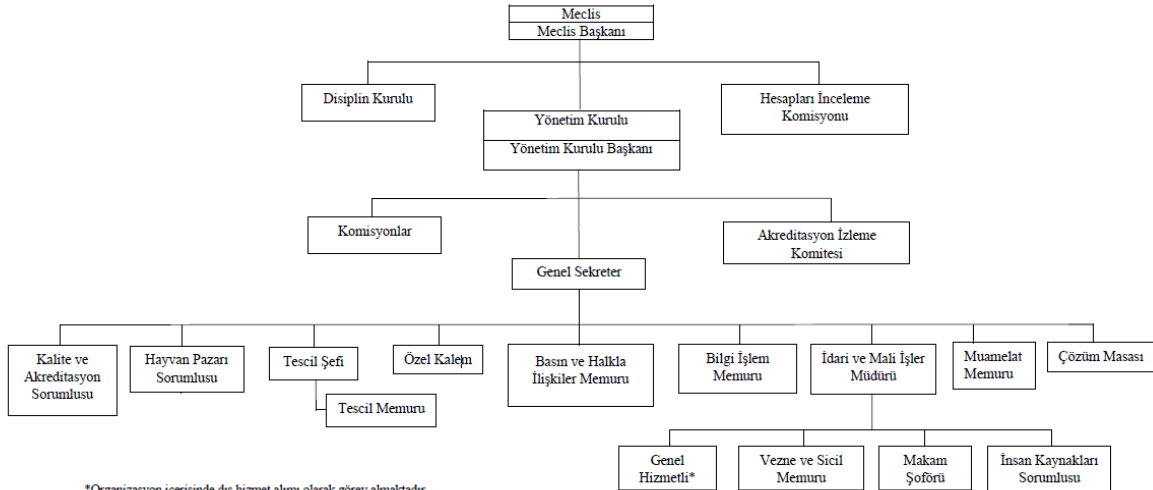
Meclis
Meclis Başkanı

Disiplin Kurulu

Hesapları İnceleme Komisyonu

Yönetim Kurulu
Yönetim Kurulu Başkanı

Komisyonlar

Akreditasyon İzleme Komitesi

Genel Sekreter

Kalite ve Akreditasyon Sorumlusu

Hayvan Pazarı Sorumlusu

Tescil Şefi

Tescil Memuru

Özel Kalem

Basın ve Halkla İlişkiler Memuru

Bilgi İşlem Memuru

İdari ve Mali İşler Müdürü

Muamelat Memuru

Çözüm Masası

Genel Hizmetli*

Vezne ve Sicil Memuru

Makam Şoförü

İnsan Kaynakları Sorumlusu

*Organizasyon içerisinde dış hizmet alımı olarak görev almaktadır.